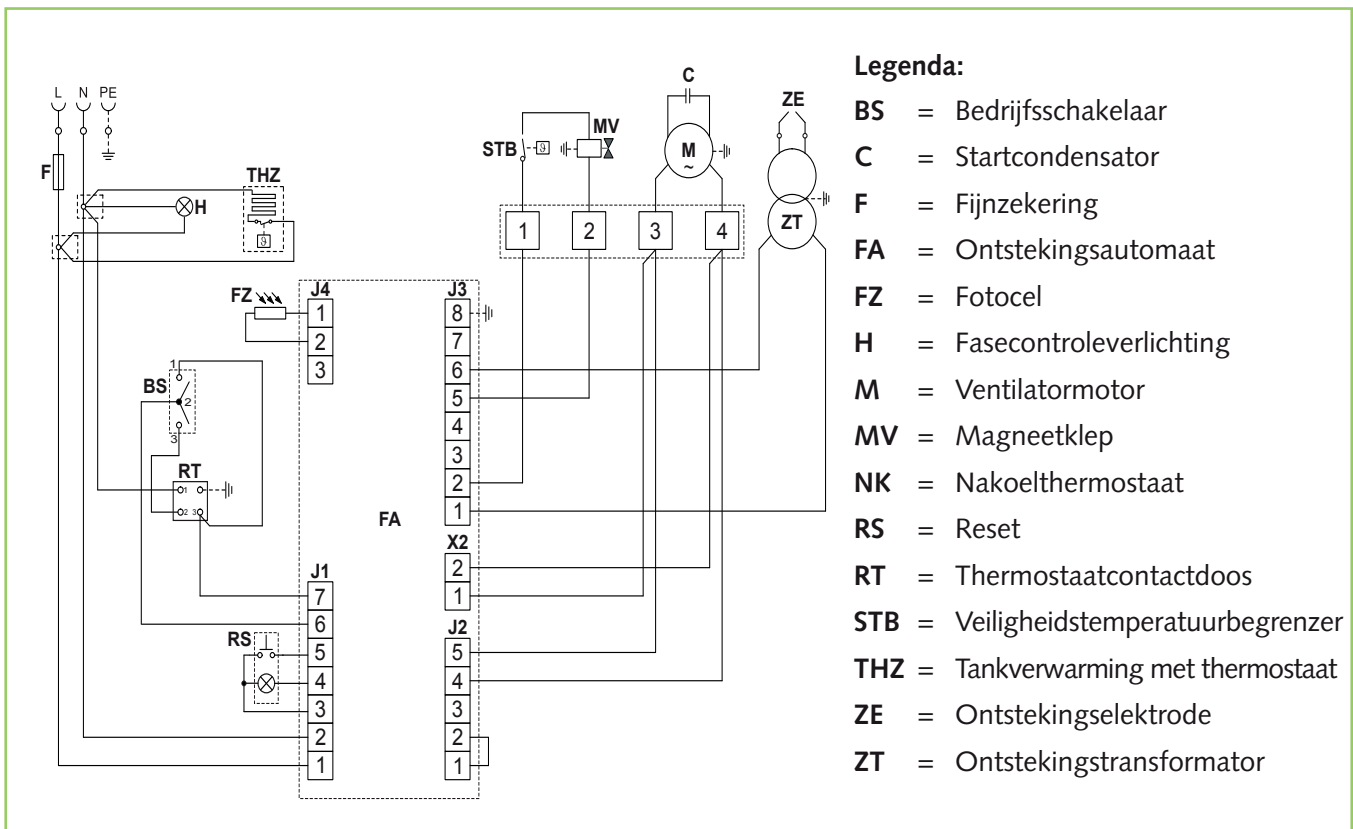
L N PE

F

H

THZ

STB MV

C

M ~

ZE

ZT

1 2 3 4

FZ

J4
1
2
3

J3
8
7
6
5
4
3
2
1

BS
1
2
3

RT
1
2 3

FA

X2
2
1

J1
7
6
5
4
3
2
1

RS

J2
5
4
3
2
1

Legenda:

| | | |
|---|---|---|
| **BS** | = | Bedrijfsschakelaar |
| **C** | = | Startcondensator |
| **F** | = | Fijnzekering |
| **FA** | = | Ontstekingsautomaat |
| **FZ** | = | Fotocel |
| **H** | = | Fasecontroleverlichting |
| **M** | = | Ventilatormotor |
| **MV** | = | Magneetklep |
| **NK** | = | Nakoelthermostaat |
| **RS** | = | Reset |
| **RT** | = | Thermostaatcontactdoos |
| **STB** | = | Veiligheidstemperatuurbegrenzer |
| **THZ** | = | Tankverwarming met thermostaat |
| **ZE** | = | Ontstekingselektrode |
| **ZT** | = | Ontstekingstransformator |